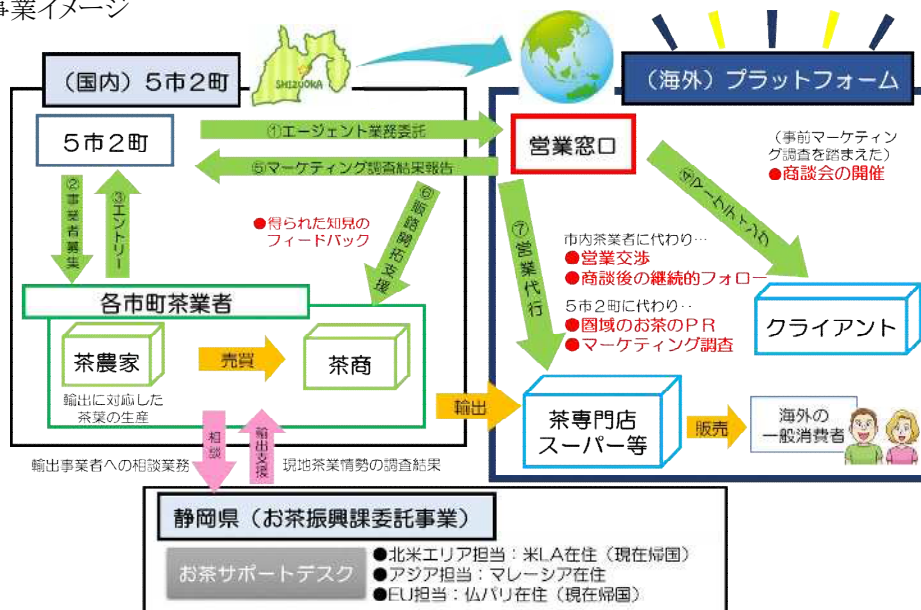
事業イメージ

（国内）５市２町

SHIZUOKA

（海外）プラットフォーム

５市２町

①エージェント業務委託

⑤マーケティング調査結果報告

営業窓口

（事前マーケティング調査を踏まえた）
●商談会の開催

④マーケティング

②事業者募集

③エントリー

●得られた知見のフィードバック

⑥販路開拓支援

⑦営業代行

市内茶業者に代わり…
●営業交渉
●商談後の継続的フォロー

５市２町に代わり…
●圏域のお茶のＰＲ
●マーケティング調査

クライアント

各市町茶業者

茶農家

売買

茶商

輸出に対応した茶葉の生産

輸出

茶専門店
スーパー等

販売

海外の一般消費者

相談

輸出支援

輸出事業者への相談業務

現地茶業情勢の調査結果

静岡県（お茶振興課委託事業）

お茶サポートデスク

●北米エリア担当：米LA在住（現在帰国）
●アジア担当：マレーシア在住
●EU担当：仏パリ在住（現在帰国）